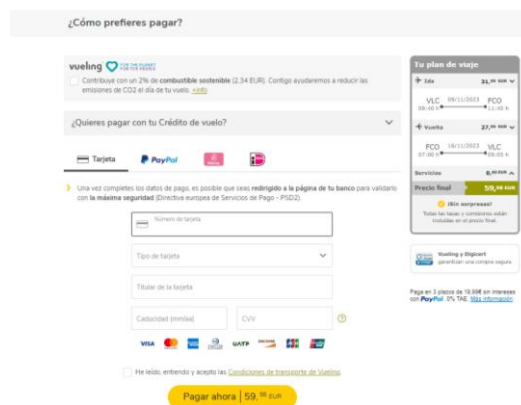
¿Cómo prefieres pagar?

vueling FOR THE PLANET FOR THE PEOPLE

Contribuye con un 2% de combustible sostenible (2,34 EUR). Contigo ayudaremos a reducir las emisiones de CO2 el día de tu vuelo. +Info

¿Quieres pagar con tu Crédito de vuelo?

Tarjeta PayPal

Una vez completes tus datos de pago, es posible que seas redirigido a la página de tu banco para validarlo con la máxima seguridad (Directiva europea de Servicios de Pago - PSD2).

Número de tarjeta

Tipo de tarjeta

Titular de la tarjeta

Caducidad (mm/aa) CVV

VISA UATP

He leído, entiendo y acepto las Condiciones de transporte de Vueling.

Pagar ahora | 59,98 EUR

Tu plan de viaje

Ida 31,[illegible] EUR

VLC 09/11/2023 FCO
09:40 h 11:40 h

Vuelta 27,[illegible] EUR

FCO 18/11/2023 VLC
07:00 h 09:05 h

Servicios 0,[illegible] EUR

Precio final 59,98 EUR

¡Sin sorpresas!
Todas las tasas y comisiones están incluidas en el precio final.

Vueling y Digicert garantizan una compra segura

Paga en 3 plazos de 19,99€ sin intereses con PayPal. 0% TAE. Más información